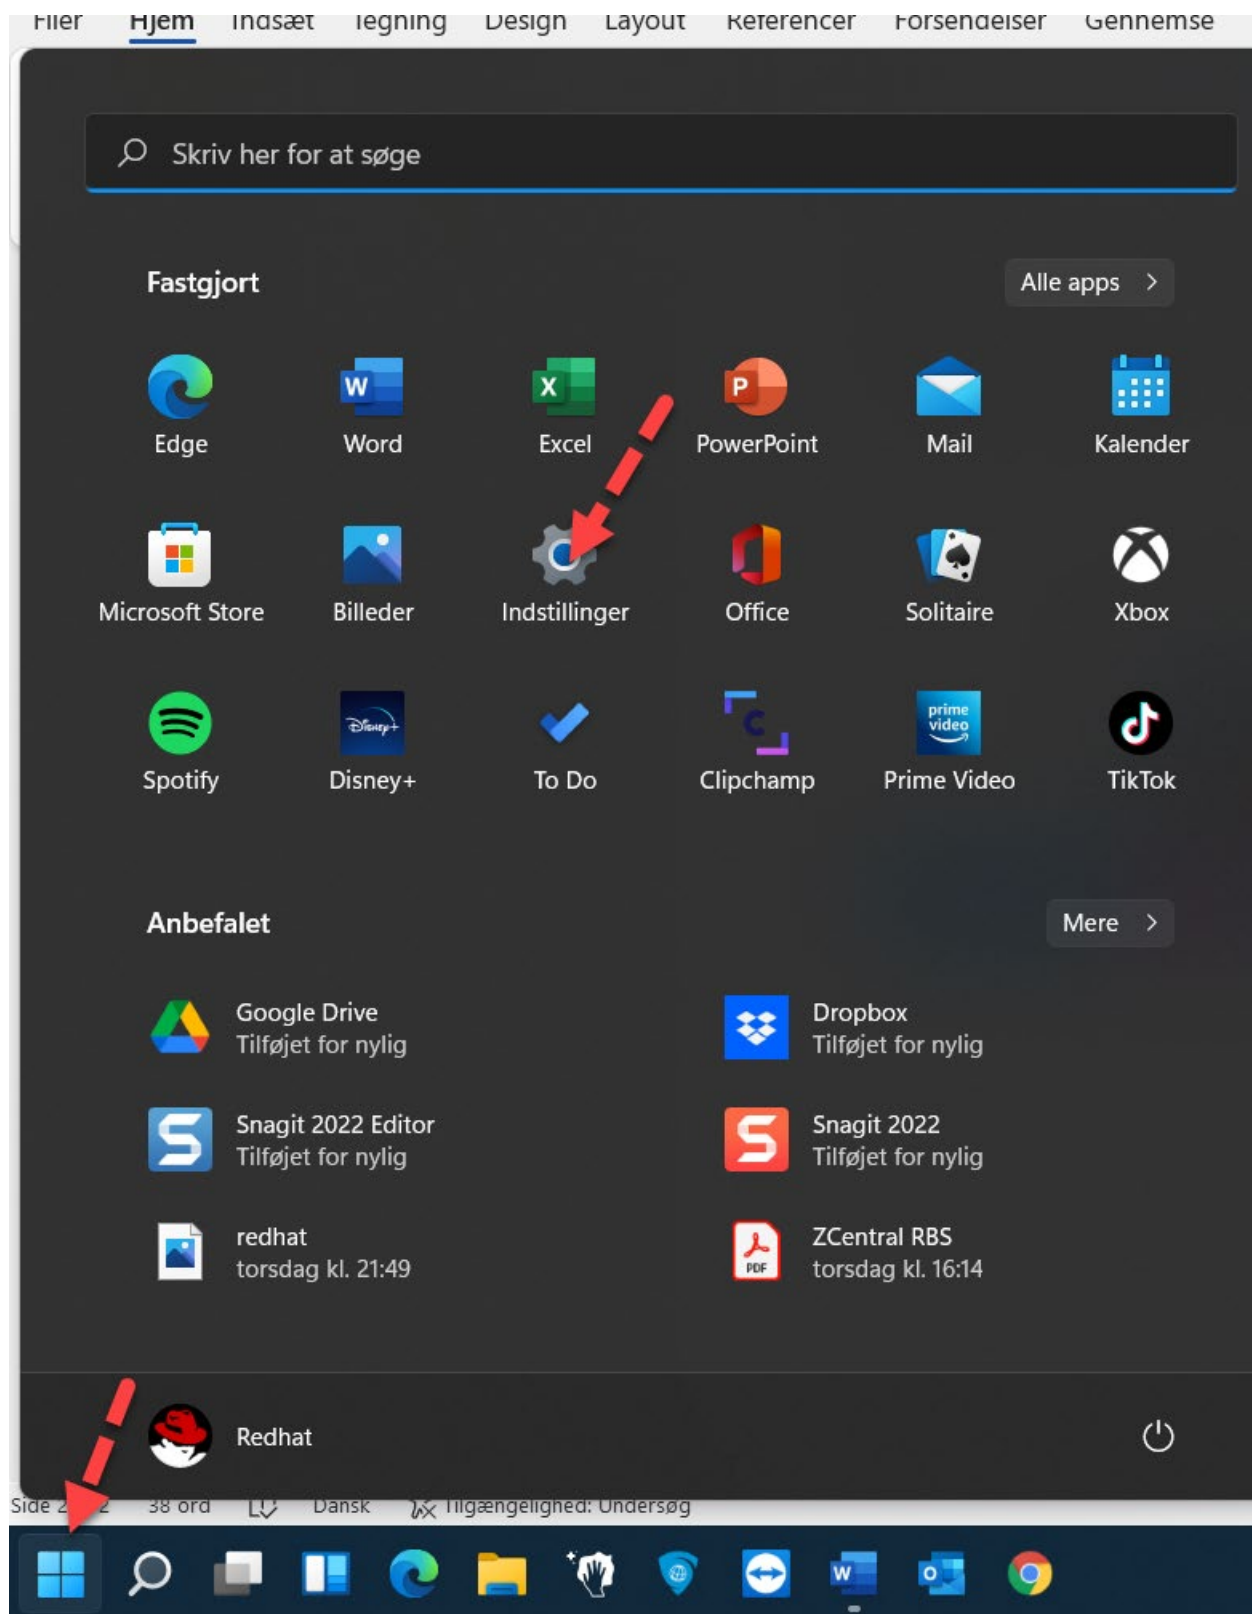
Filer Hjem Indsæt Tegning Design Layout Referencer Forsendelser Gennemse

Skriv her for at søge

Fastgjort

Alle apps >

Edge
Word
Excel
PowerPoint
Mail
Kalender
Microsoft Store
Billeder
Indstillinger
Office
Solitaire
Xbox
Spotify
Disney+
To Do
Clipchamp
Prime Video
TikTok

Anbefalet

Mere >

Google Drive
Tilføjet for nylig

Dropbox
Tilføjet for nylig

Snagit 2022 Editor
Tilføjet for nylig

Snagit 2022
Tilføjet for nylig

redhat
torsdag kl. 21:49

ZCentral RBS
torsdag kl. 16:14

Redhat

Side 2 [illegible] 2 38 ord Dansk Tilgængelighed: Undersøg